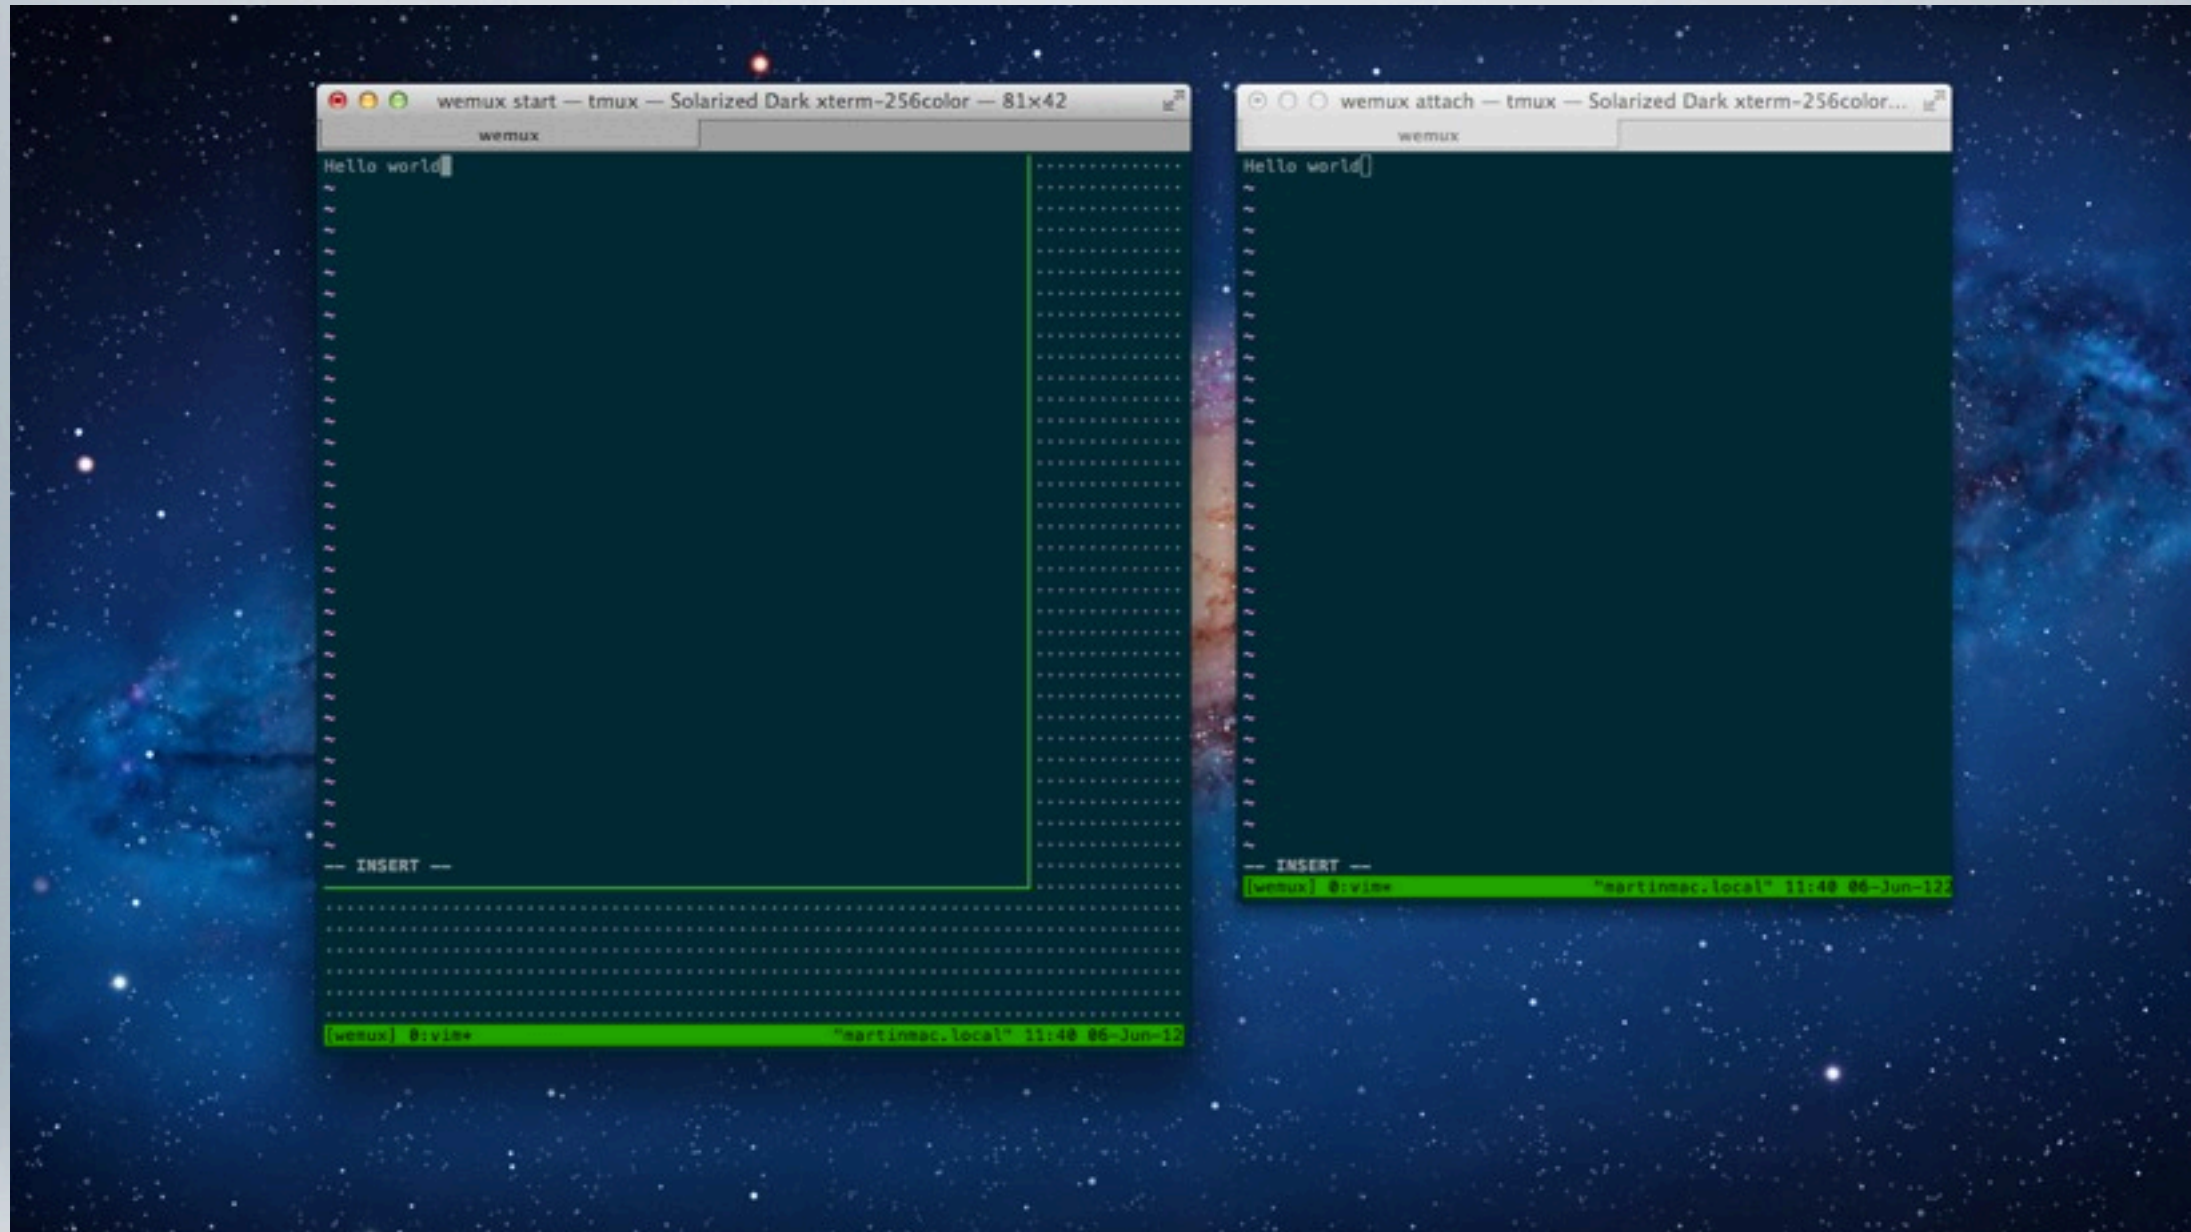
wemux start — tmux — Solarized Dark xterm-256color — 81×42

wemux

Hello world
~
~
~
~
~
~
~
~
~
~
~
~
~
~
~
~
~
~
~
~
~
~
~
~
~
~
~
~
~
~
~
~
-- INSERT --

[wemux] 0:vim* "martinmac.local" 11:40 06-Jun-12

wemux attach — tmux — Solarized Dark xterm-256color...

wemux

Hello world
~
~
~
~
~
~
~
~
~
~
~
~
~
~
~
~
~
~
~
~
~
~
~
~
~
~
~
~
~
~
~
~
-- INSERT --
[wemux] 0:vim* "martinmac.local" 11:40 06-Jun-12